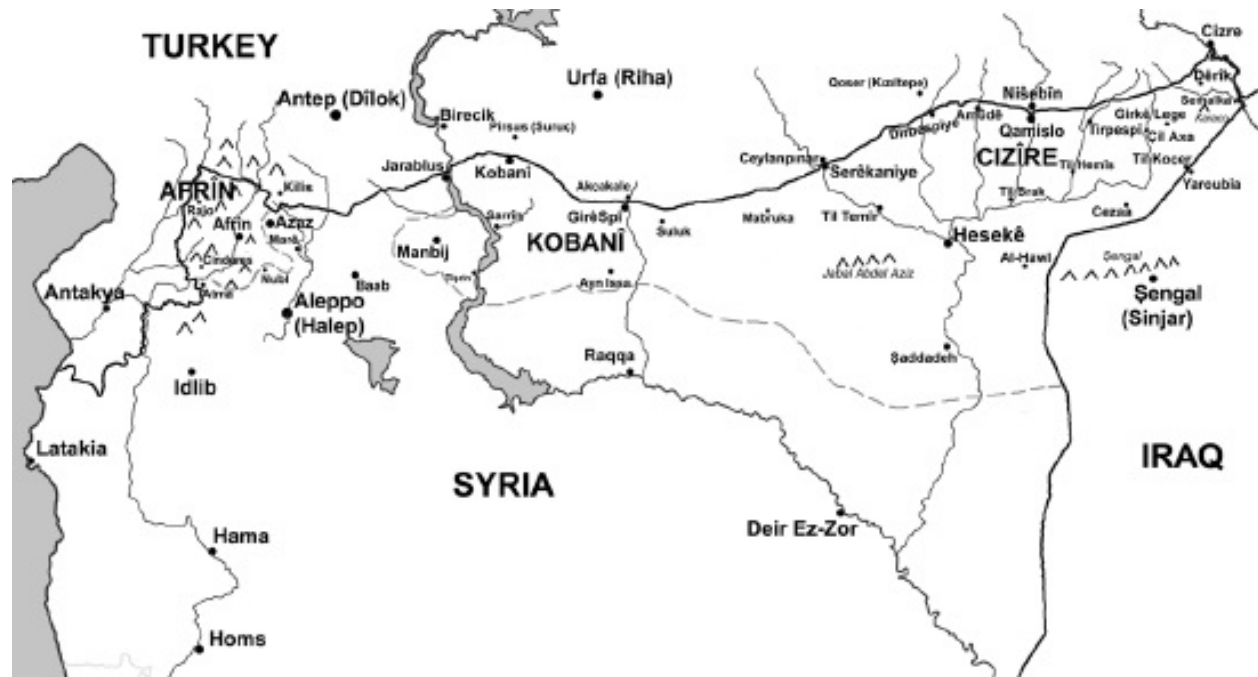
TURKEY

Urfa (Riha)

Cizre

Qoser (Kızıltepe)

Antep (Dîlok)

Birecik

Pirsus (Suruç)

Nisêbîn

Dêrik

Amûdê

Dirbêsiyê

Qamislo

Girkê Lege

Tirpespî

Çil Axa

Ceylanpinar

Serêkaniye

CIZÎRE

Til Hemîs

Til Koçer

Jarablus

Kobanî

Akçakale

AFRÎN

Kilis

Rajo

Afrin

Azaz

Girê Spî

Til Brak

Yaroubia

Sarrin

KOBANÎ

Suluk

Mabruka

Til Temir

Cezaa

Manbij

Hesekê

Cindires

Mare

Al-Hawl

Sengal

Nubl

Bab

Jebel Abdel Aziz

Antakya

Afrin

Aleppo (Halep)

Ayn Issa

Şengal (Sinjar)

Idlib

Raqqa

Şeddadeh

Latakia

IRAQ

SYRIA

Deir Ez-Zor

Hama

Homs